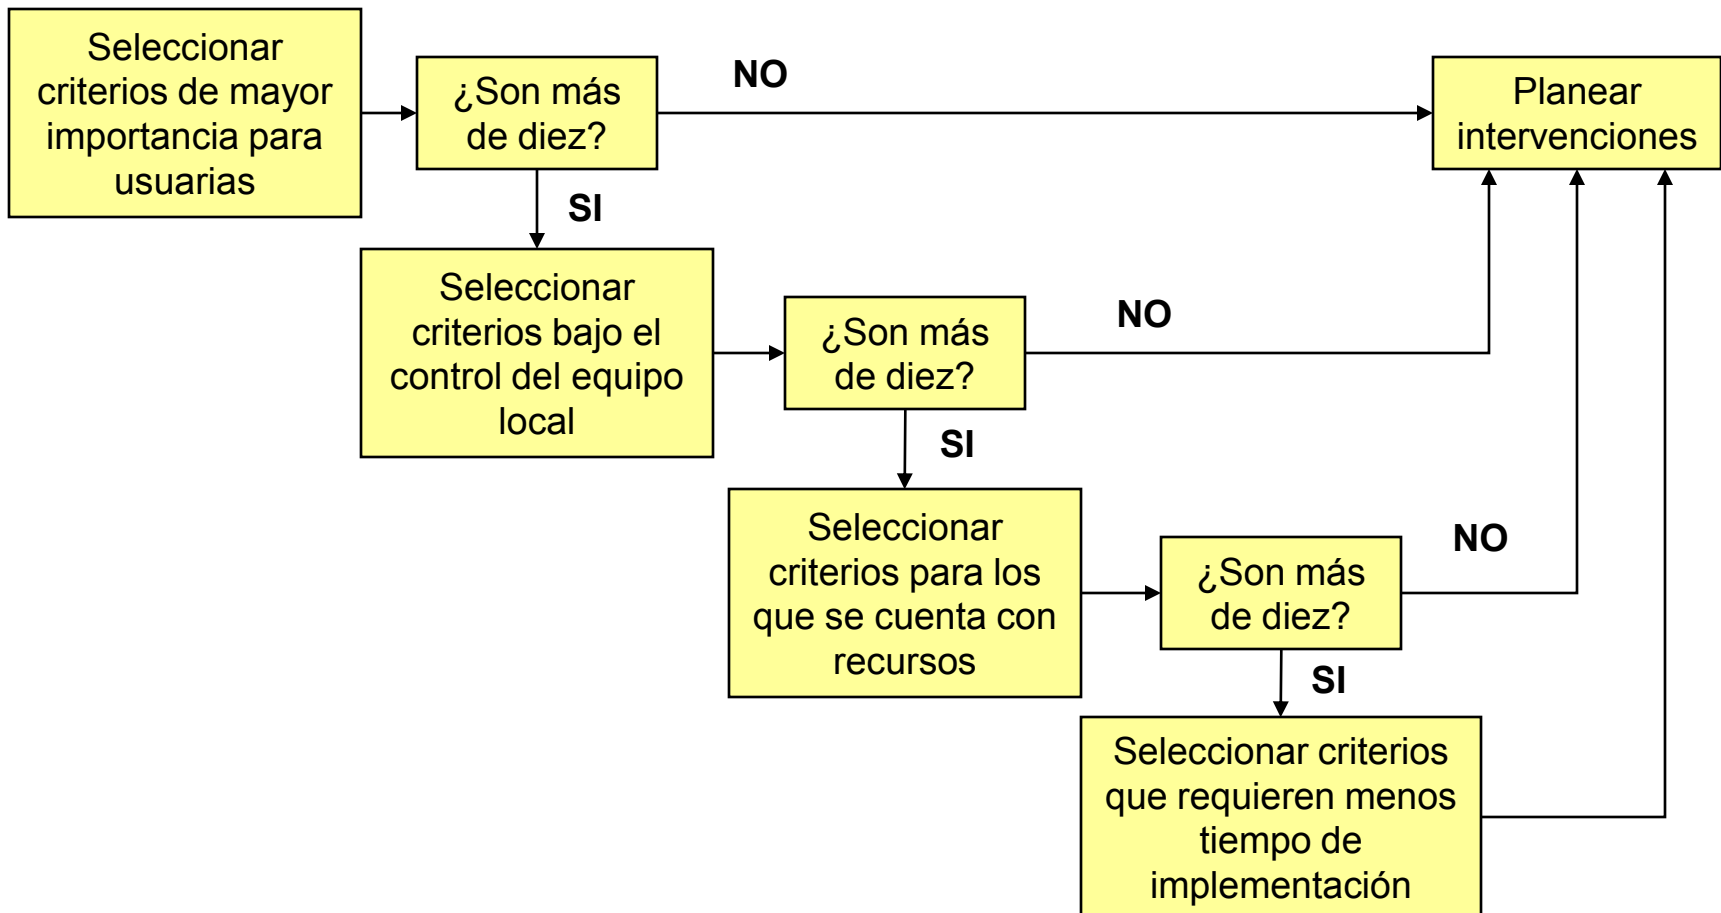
Seleccionar criterios de mayor importancia para usuarias

¿Son más de diez?

NO

Planear intervenciones

SI

Seleccionar criterios bajo el control del equipo local

¿Son más de diez?

NO

SI

Seleccionar criterios para los que se cuenta con recursos

¿Son más de diez?

NO

SI

Seleccionar criterios que requieren menos tiempo de implementación